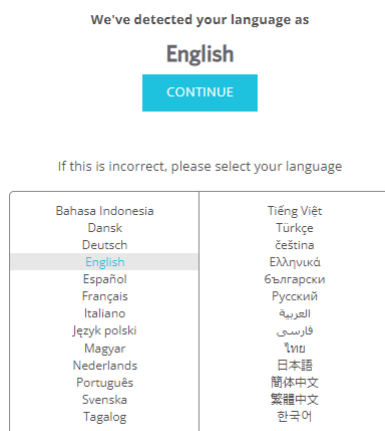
We've detected your language as

English

CONTINUE

If this is incorrect, please select your language

Bahasa Indonesia
Dansk
Deutsch
English
Español
Français
Italiano
Język polski
Magyar
Nederlands
Português
Svenska
Tagalog

Tiếng Việt
Türkçe
čeština
Ελληνικά
български
Русский
العربية
فارسی
ไทย
日本語
簡体中文
繁體中文
한국어